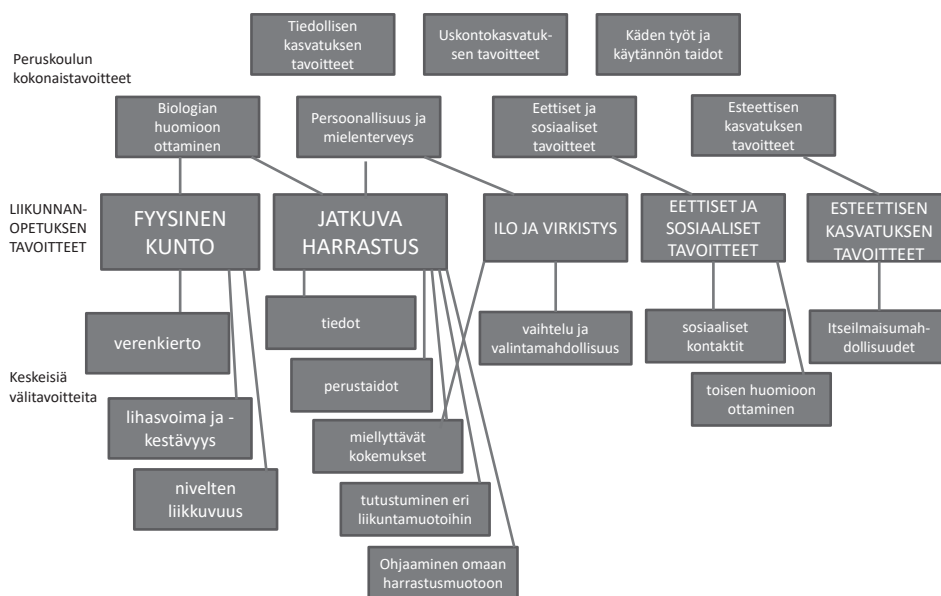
Tiedollisen kasvatuksen tavoitteet

Uskontokasvatuksen tavoitteet

Käden työt ja käytännön taidot

Peruskoulun kokonaistavoitteet

Biologian huomioon ottaminen

Persoonallisuus ja mielenterveys

Eettiset ja sosiaaliset tavoitteet

Esteettisen kasvatuksen tavoitteet

LIIKUNNAN-OPETUKSEN TAVOITTEET

FYYSINEN KUNTO

JATKUVA HARRASTUS

ILO JA VIRKISTYS

EETTISET JA SOSIAALISET TAVOITTEET

ESTEETTISEN KASVATUKSEN TAVOITTEET

verenkierto

tiedot

vaihtelu ja valintamahdollisuus

sosiaaliset kontaktit

Itseilmaisumahdollisuudet

Keskeisiä välitavoitteita

perustaidot

toisen huomioon ottaminen

lihasvoima ja -kestävyys

miellyttävät kokemukset

nivelten liikkuvuus

tutustuminen eri liikuntamuotoihin

Ohjaaminen omaan harrastusmuotoon